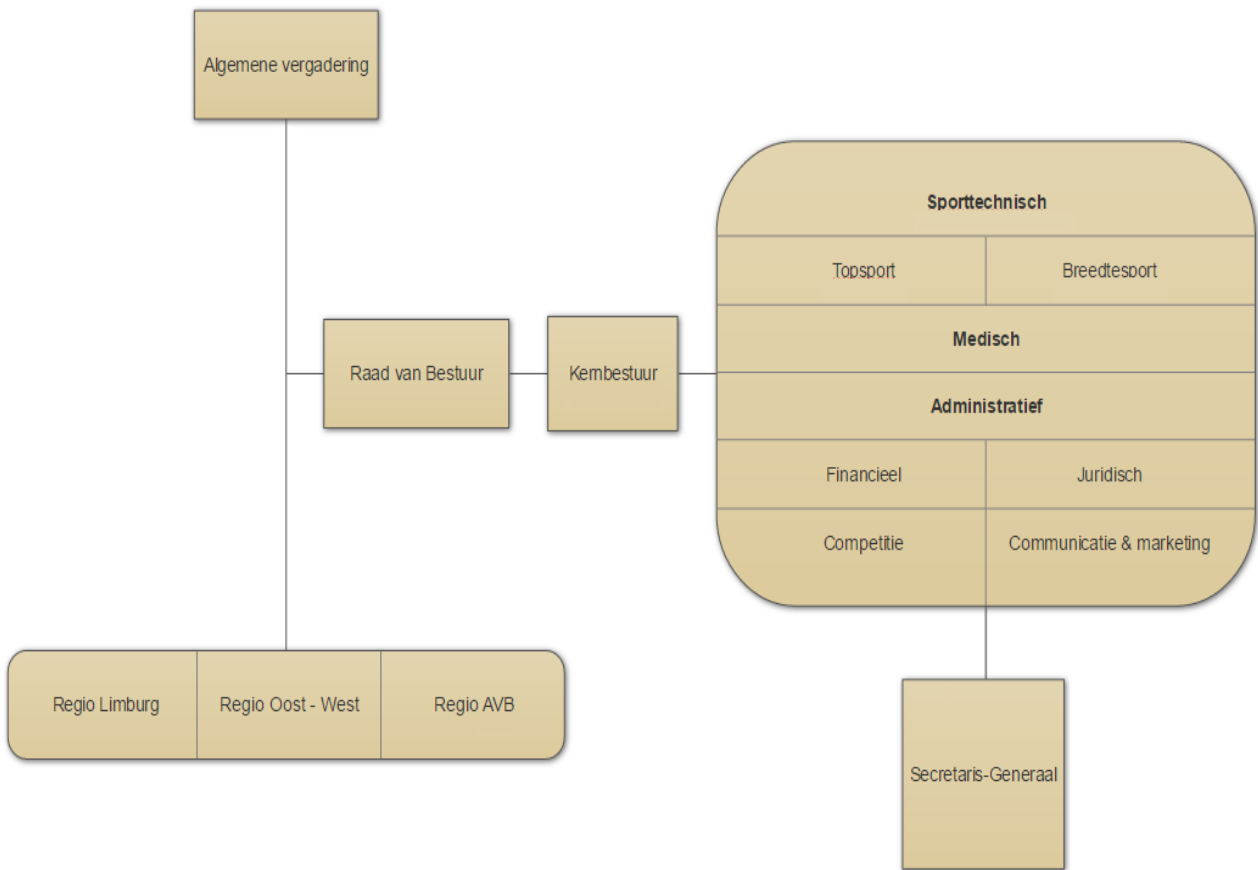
Algemene vergadering

Raad van Bestuur

Kernbestuur

Sporttechnisch

| Topsport | Breedtesport |
|---|---|

Medisch

Administratief

| Financieel | Juridisch |
|---|---|
| Competitie | Communicatie & marketing |

Regio Limburg | Regio Oost - West | Regio AVB

Secretaris-Generaal